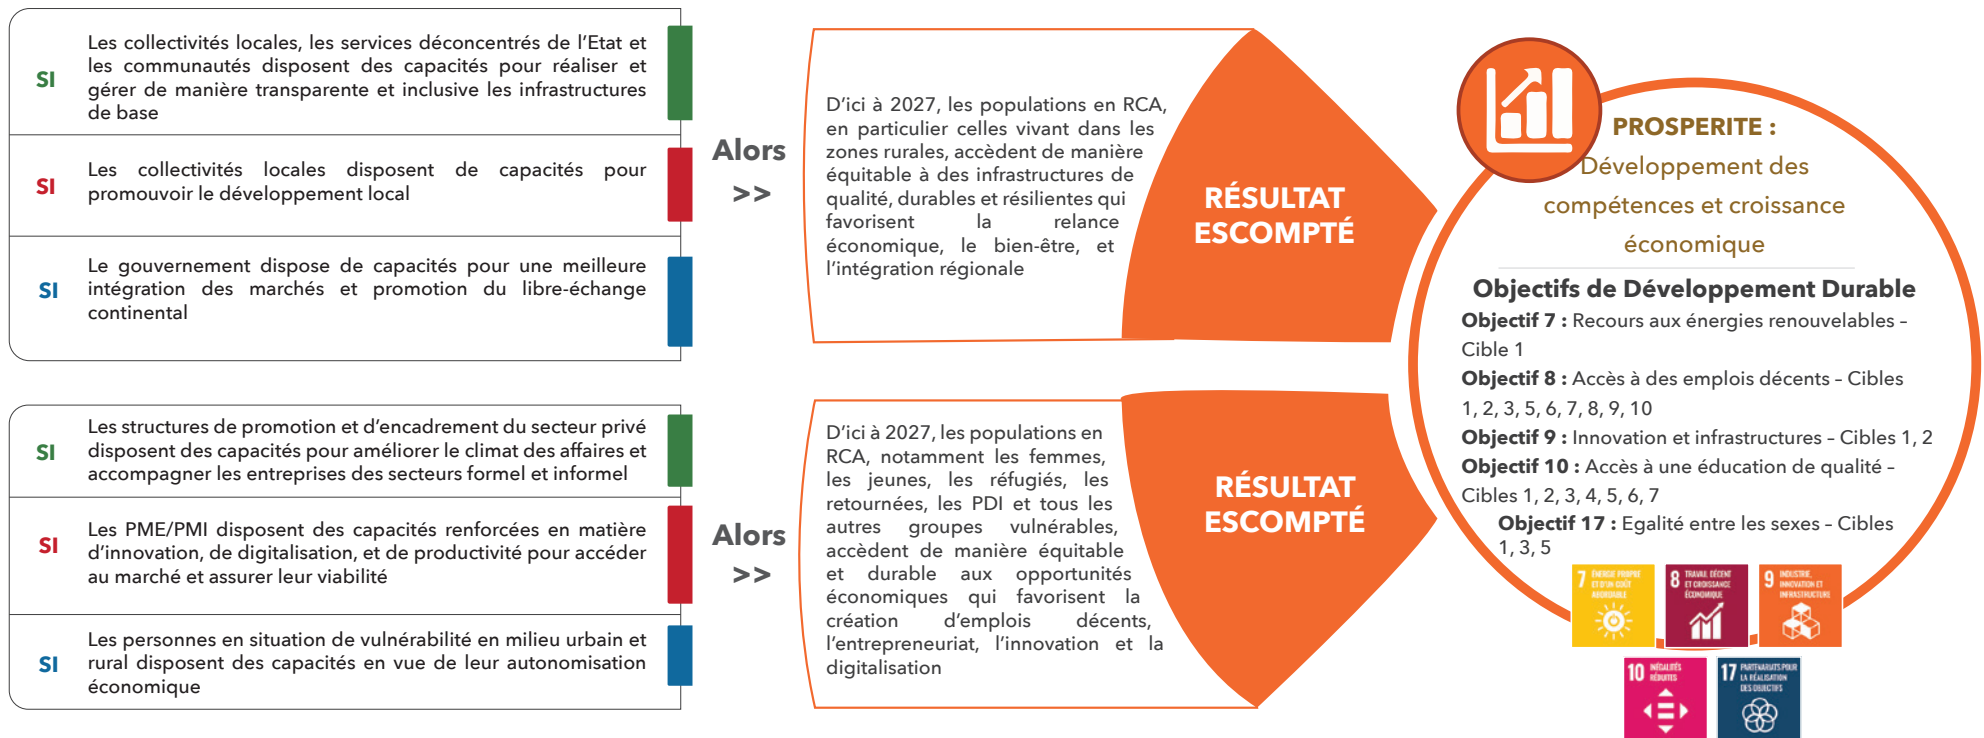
SI

Les collectivités locales, les services déconcentrés de l'Etat et les communautés disposent des capacités pour réaliser et gérer de manière transparente et inclusive les infrastructures de base

SI

Les collectivités locales disposent de capacités pour promouvoir le développement local

SI

Le gouvernement dispose de capacités pour une meilleure intégration des marchés et promotion du libre-échange continental

Alors >>

D'ici à 2027, les populations en RCA, en particulier celles vivant dans les zones rurales, accèdent de manière équitable à des infrastructures de qualité, durables et résilientes qui favorisent la relance économique, le bien-être, et l'intégration régionale

RÉSULTAT ESCOMPTÉ

SI

Les structures de promotion et d'encadrement du secteur privé disposent des capacités pour améliorer le climat des affaires et accompagner les entreprises des secteurs formel et informel

SI

Les PME/PMI disposent des capacités renforcées en matière d'innovation, de digitalisation, et de productivité pour accéder au marché et assurer leur viabilité

SI

Les personnes en situation de vulnérabilité en milieu urbain et rural disposent des capacités en vue de leur autonomisation économique

Alors >>

D'ici à 2027, les populations en RCA, notamment les femmes, les jeunes, les réfugiés, les retournées, les PDI et tous les autres groupes vulnérables, accèdent de manière équitable et durable aux opportunités économiques qui favorisent la création d'emplois décents, l'entrepreneuriat, l'innovation et la digitalisation

RÉSULTAT ESCOMPTÉ

PROSPERITE : Développement des compétences et croissance économique

Objectifs de Développement Durable
Objectif 7 : Recours aux énergies renouvelables – Cible 1
Objectif 8 : Accès à des emplois décents – Cibles 1, 2, 3, 5, 6, 7, 8, 9, 10
Objectif 9 : Innovation et infrastructures – Cibles 1, 2
Objectif 10 : Accès à une éducation de qualité – Cibles 1, 2, 3, 4, 5, 6, 7
Objectif 17 : Egalité entre les sexes – Cibles 1, 3, 5

7 ÉNERGIE PROPRE ET D'UN COÛT ABORDABLE
8 TRAVAIL DÉCENT ET CROISSANCE ÉCONOMIQUE
9 INDUSTRIE, INNOVATION ET INFRASTRUCTURE
10 INÉGALITÉS RÉDUITES
17 PARTENARIATS POUR LA RÉALISATION DES OBJECTIFS